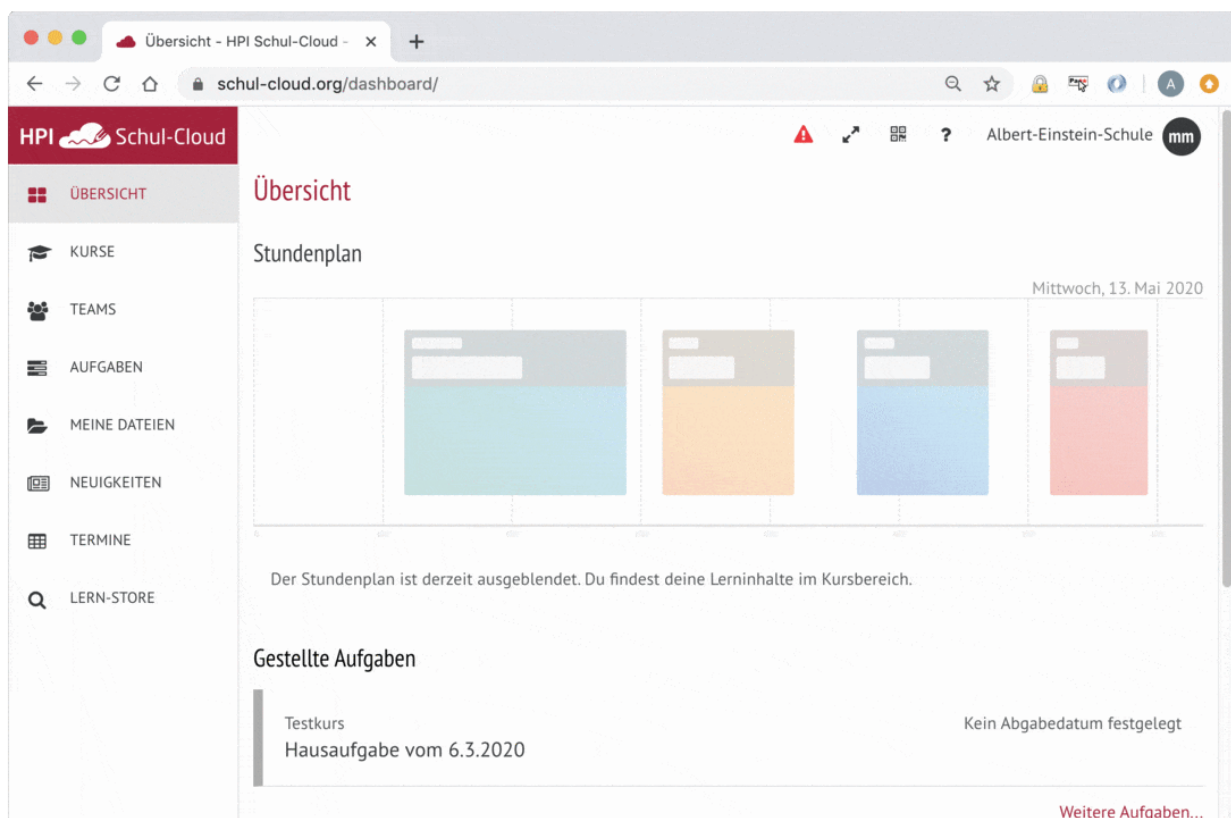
Übersicht - HPI Schul-Cloud - ×
+
schul-cloud.org/dashboard/
A

HPI Schul-Cloud
ÜBERSICHT
KURSE
TEAMS
AUFGABEN
MEINE DATEIEN
NEUIGKEITEN
TERMINE
LERN-STORE

? Albert-Einstein-Schule mm

Übersicht

Stundenplan

Mittwoch, 13. Mai 2020

Der Stundenplan ist derzeit ausgeblendet. Du findest deine Lerninhalte im Kursbereich.

Gestellte Aufgaben

Testkurs
Hausaufgabe vom 6.3.2020
Kein Abgabedatum festgelegt

Weitere Aufgaben...